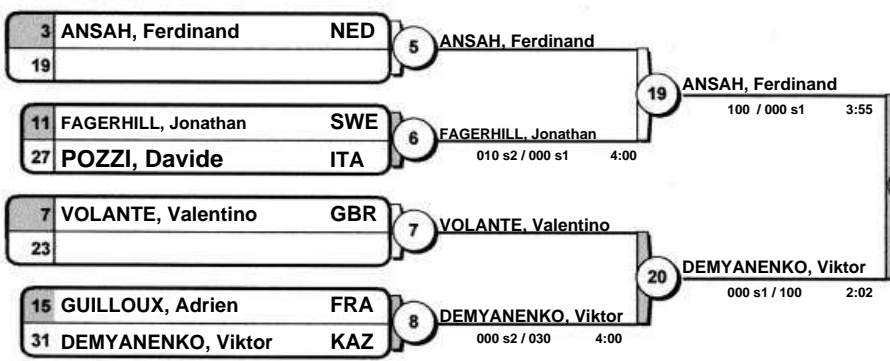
3 ANSAH, Ferdinand NED
19
5 ANSAH, Ferdinand
11 FAGERHILL, Jonathan SWE
27 POZZI, Davide ITA
6 FAGERHILL, Jonathan
010 s2 / 000 s1 4:00
19 ANSAH, Ferdinand
100 / 000 s1 3:55
7 VOLANTE, Valentino GBR
23
7 VOLANTE, Valentino
15 GUILLOUX, Adrien FRA
31 DEMYANENKO, Viktor KAZ
8 DEMYANENKO, Viktor
000 s2 / 030 4:00
20 DEMYANENKO, Viktor
000 s1 / 100 2:02